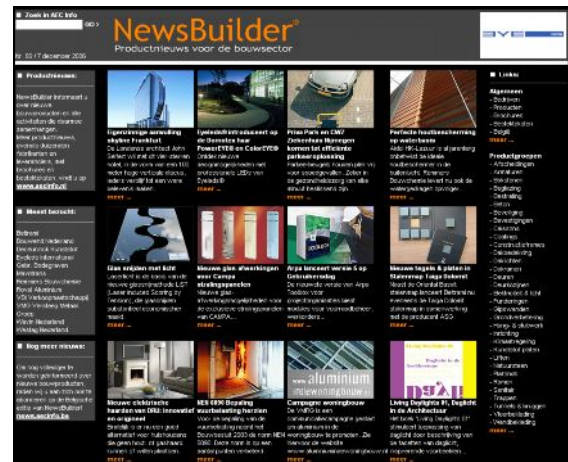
Zoek in AEC Info
GO >
NewsBuilder®
Productnieuws voor de bouwsector
Nr. 03 / 7 december 2006
AVE

Productnieuws
NewsBuilder informeert u over nieuwe bouwproducten en alle activiteiten die daarmee samenhangen, zoals productnieuws, evenementen, informatie en documentatie, wat er in bouwland gebeurt. Kijk op www.aecinfo.nl

Meest bezocht:
Betonal
Bouwend Nederland
Dreamfrash Europe
Eveleyn Informatie
Gebr. Dekker
Hewlett...
Rexroth Bouwchemie
Royal Aluminium
VSB Verbondsgroep
VMH
Woodtech Nederland
Winkel Nederland

Nog meer nieuws:
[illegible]
www.aecinfo.nl

Ingenieuze aanvulling skyline Frankfurt
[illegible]
meer ...

Eyeledbehomproducent op de Bomaten hoe PowerEYE® en ColorEYE®
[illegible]
meer ...

Prins Paris en CW7 Zoekershuis Nijmegen komen tot efficiënte parkeeroplossing
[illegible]
meer ...

Perfecte houtbescherming op waterbasis
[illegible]
meer ...

Glas omhullen met licht
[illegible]
meer ...

Nieuwe glas afwerkingen voor Campa straalingspanelen
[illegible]
meer ...

Arpa lanceert versie 5 op Gebruikersdag
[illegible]
meer ...

Nieuwe tegels & platen in Stainmap Tega Deborrt
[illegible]
meer ...

Nieuwe elektrische haarden van DRU: innovatief en origineel
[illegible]
meer ...

NEN 6090 Bepaling warmteleiding herzien
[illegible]
meer ...

Campagne woningbouw
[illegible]
meer ...

Living Daylights ® Daglicht in de Architectuur
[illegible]
meer ...

Links
Algemeen
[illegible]
meer ...

Productgroepen
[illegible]
meer ...